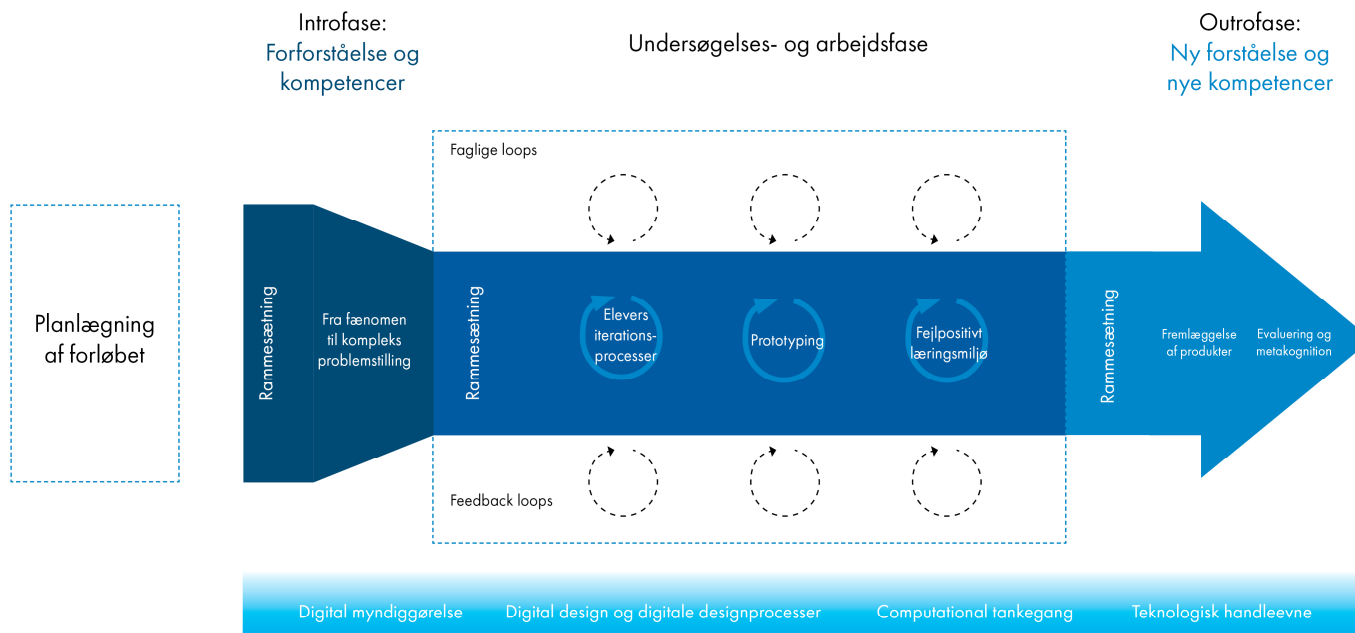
Introfase:
Forforståelse og kompetencer

Undersøgelses- og arbejdsfase

Outrofase:
Ny forståelse og nye kompetencer

Faglige loops

Planlægning af forløbet

Rammesætning

Fra fænomen til kompleks problemstilling

Rammesætning

Elevers iterationsprocesser

Prototyping

Fejlpositivt læringsmiljø

Rammesætning

Fremlæggelse af produkter

Evaluering og metakognition

Feedback loops

Digital myndiggørelse

Digital design og digitale designprocesser

Computational tankegang

Teknologisk handleevne